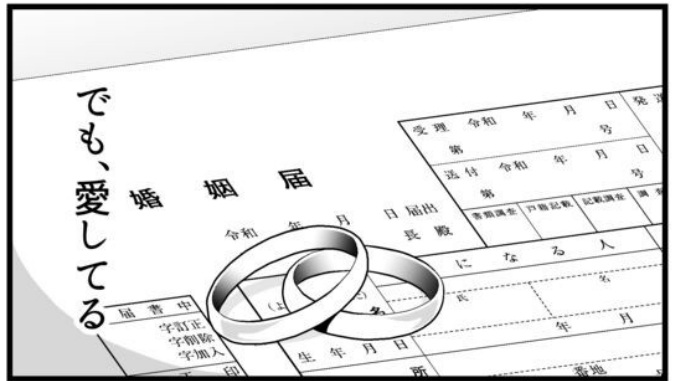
でも、愛してる

婚姻届

令和　年　月　日届出

長殿

受理　令和　年　月　日

第　号

送付　令和　年　月　日

第　号

書類調査　戸籍記載　記載調査　調

になる人

氏

名

生年月日

年　月

所

番地

届書中

字訂正
字削除
字加入

印